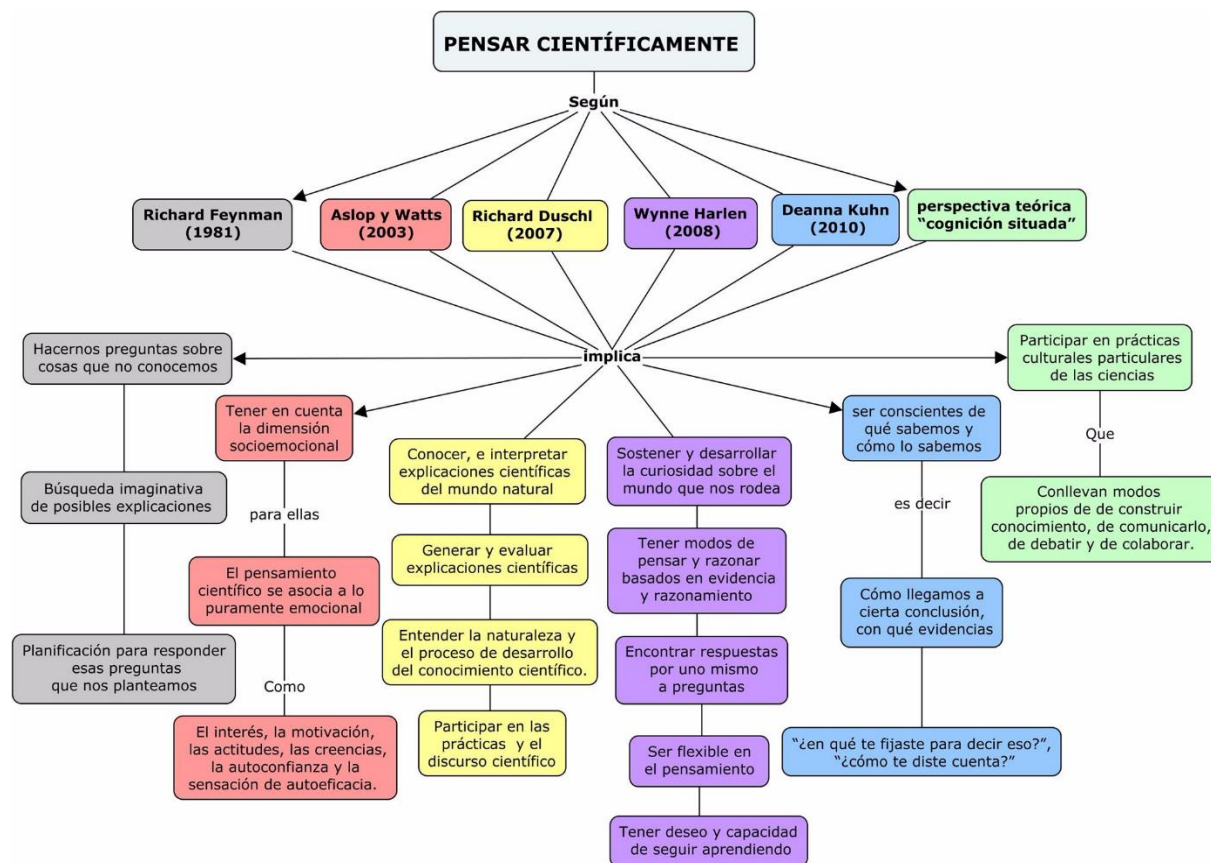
PENSAR CIENTÍFICAMENTE

Según

Richard Feynman (1981)

Aslop y Watts (2003)

Richard Duschl (2007)

Wynne Harlen (2008)

Deanna Kuhn (2010)

perspectiva teórica "cognición situada"

implica

Hacernos preguntas sobre cosas que no conocemos

Búsqueda imaginativa de posibles explicaciones

Planificación para responder esas preguntas que nos planteamos

Tener en cuenta la dimensión socioemocional

para ellas

El pensamiento científico se asocia a lo puramente emocional

Como

El interés, la motivación, las actitudes, las creencias, la autoconfianza y la sensación de autoeficacia.

Conocer, e interpretar explicaciones científicas del mundo natural

Generar y evaluar explicaciones científicas

Entender la naturaleza y el proceso de desarrollo del conocimiento científico.

Participar en las prácticas y el discurso científico

Sostener y desarrollar la curiosidad sobre el mundo que nos rodea

Tener modos de pensar y razonar basados en evidencia y razonamiento

Encontrar respuestas por uno mismo a preguntas

Ser flexible en el pensamiento

Tener deseo y capacidad de seguir aprendiendo

ser conscientes de qué sabemos y cómo lo sabemos

es decir

Cómo llegamos a cierta conclusión, con qué evidencias

"¿en qué te fijaste para decir eso?", "¿cómo te diste cuenta?"

Participar en prácticas culturales particulares de las ciencias

Que

Conllevan modos propios de de construir conocimiento, de comunicarlo, de debatir y de colaborar.